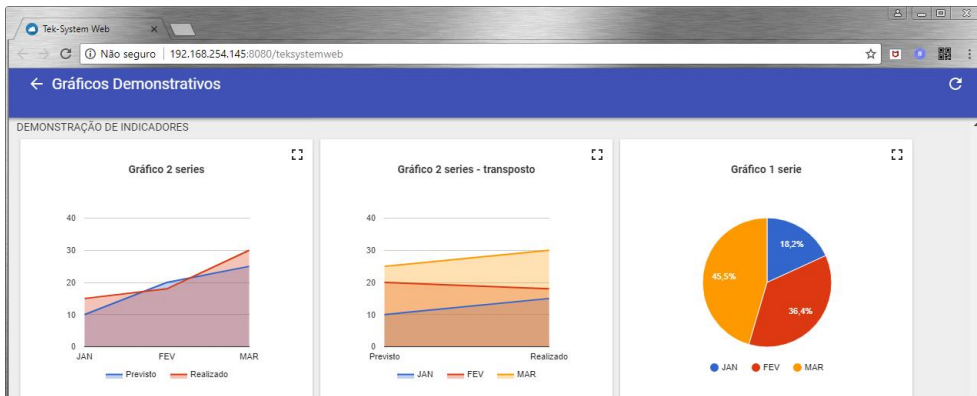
Tek-System Web

Não seguro | 192.168.254.145:8080/teksystemweb

← Gráficos Demonstrativos

DEMONSTRAÇÃO DE INDICADORES

Gráfico 2 series

40
30
20
10
0
JAN FEV MAR

Previsto Realizado

Gráfico 2 series - transposto

40
30
20
10
0
Previsto Realizado

JAN FEV MAR

Gráfico 1 serie

18,2%
36,4%
45,5%

JAN FEV MAR